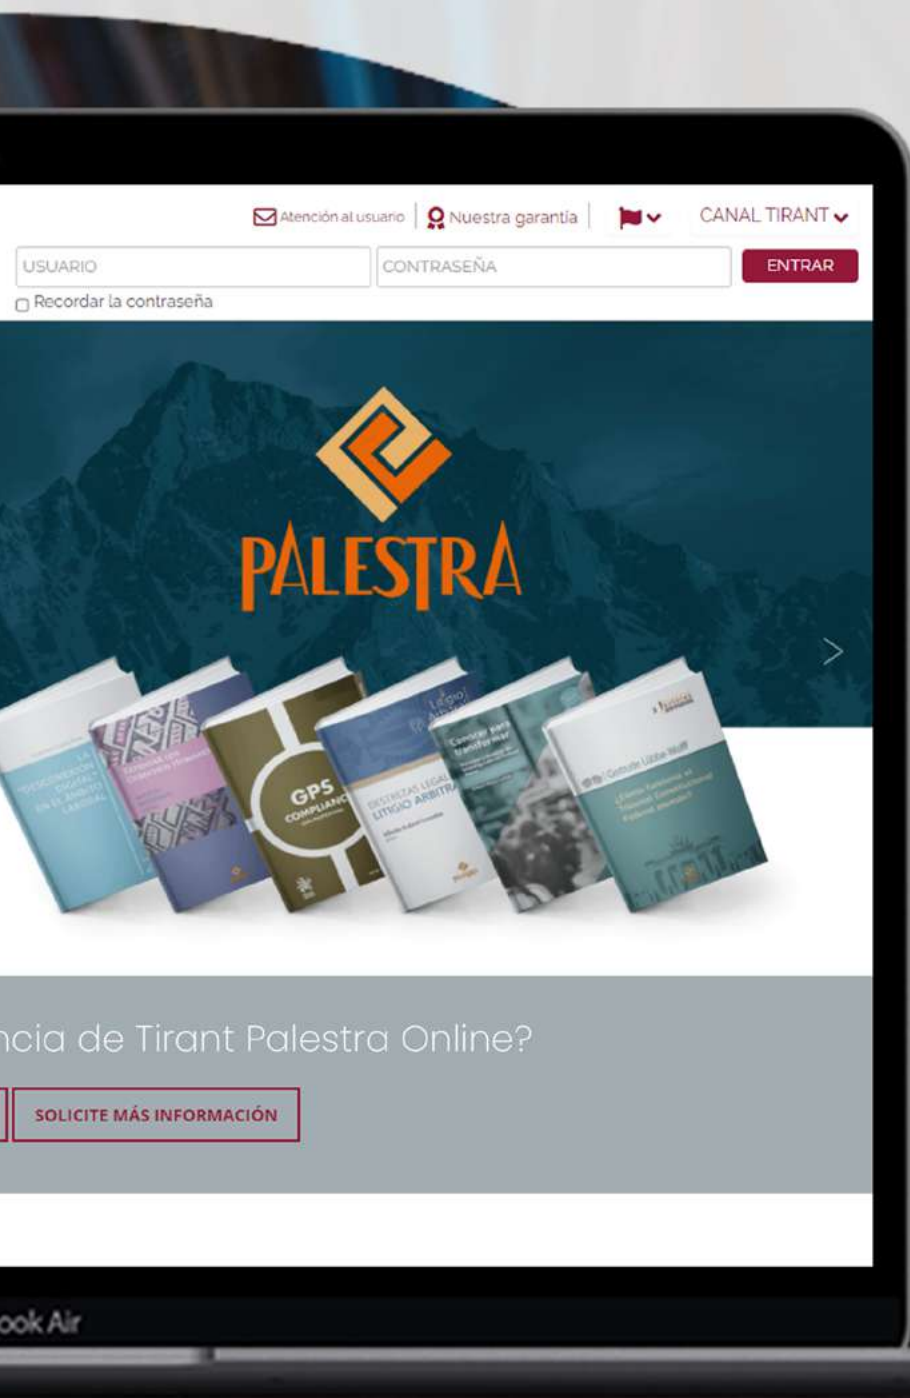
Atención al usuario | Nuestra garantía | CANAL TIRANT

USUARIO
CONTRASEÑA
ENTRAR
Recordar la contraseña

PALESTRA

LA "DESCONEXIÓN DIGITAL" EN EL ÁMBITO LABORAL

GPS COMPLIANCE

DESTREZAS LEGALES EN EL LITIGIO ARBITRAL

Litigio Arbitral

Gertrude Lübbe-Wolff

ncia de Tirant Palestra Online?

SOLICITE MÁS INFORMACIÓN

ook Air